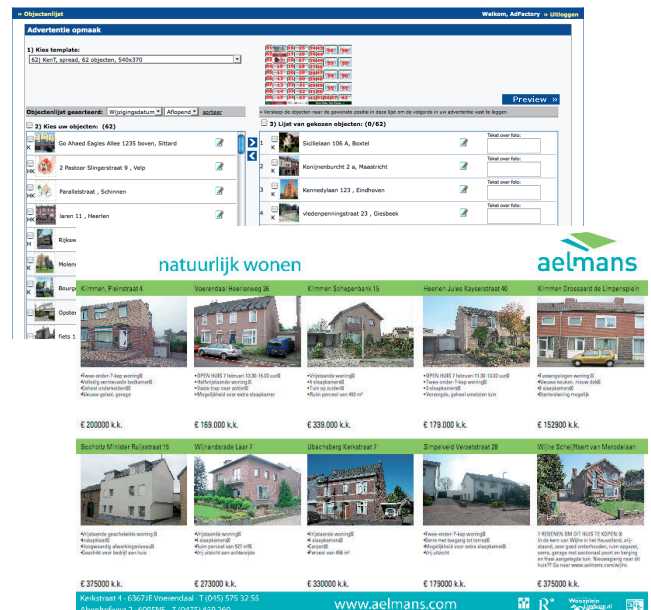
» Objectenlijst

Welkom, AdFactory » Uitloggen

Advertentie opmaak

1) Kies template:

62| KenT, spread, 62 objecten, 540x370

Preview »

Objectenlijst gesorteerd: Wijzigingsdatum Aflopend sorteer

• Versleep de objecten naar de gewenste positie in deze lijst om de volgorde in uw advertentie vast te leggen.

2) Kies uw objecten: (62)

3) Lijst van gekozen objecten: (0/62)

K Go Ahead Eagles Allee 1235 boven, Sittard

HK 2 Pastoor Slingerstraat 9 , Velp

K Parallelstraat , Schinnen

HK laren 11 , Heerlen

H Rijksw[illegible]

K Molen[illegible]

Bourg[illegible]

Opste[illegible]

fiets 1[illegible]

1 K Siciliëlaan 106 A, Boxtel

2 K Konijnenburcht 2 a, Maastricht

3 K Kennedylaan 123 , Eindhoven

4 K vledenpenningstraat 23 , Giesbeek

Tekst over foto:

natuurlijk wonen

aelmans

Klimmen, Pielnstraat 4

Voerendaal Heerlenweg 36

Klimmen Schaepenbank 15

Heerlen Jules Kayserstraat 40

Klimmen Drossaard de Limpensplein

•Twee-onder-1-kap woning
•Volledig vernieuwde badkamer
•Geheel onderkelderd
•Gewone grond, garage

•OPEN HUIS 7 februari 13:30-15:00 uur
•Halfvrijstaande woning
•Vaste trap naar zolder
•Mogelijkheid voor extra slaapkamer

•Vrijstaande woning
•4 slaapkamers
•Tuin op zuidwest
•Ruim perceel van 490 m²

•OPEN HUIS 7 februari 11:30-13:30 uur
•Twee-onder-1-kap woning
•3 slaapkamers
•Verzorgde, geheel omsloten tuin

•Tussengelegen woning
•Nieuwe keuken, nieuw dak
•3 slaapkamers
•Starterslening mogelijk

€ 200000 k.k.

€ 169.000 k.k.

€ 339.000 k.k.

€ 179.000 k.k.

€ 152900 k.k.

Bocholtz Minister Ruijsstraat 15

Wijnandsrade Laar 7

Ubachsberg Kerkstraat 7

Simpelveld Verzetstraat 28

Wilre Schelfhert van Merodelaan

•Vrijstaande geschakelde woning
•Inpandig
•Volgevoerd afwerkingniveau
•Geschikt voor bedrijf aan huis

•Vrijstaande woning
•4 slaapkamers
•Ruim perceel van 537 m²
•Vrij uitzicht aan achterzijde

•Vrijstaande woning
•4 slaapkamers
•Carport
•Perceel van 498 m²

•Twee-onder-1-kap woning
•Serre met toegang tot tuin
•Mogelijkheid voor extra slaapkamer
•Vrij uitzicht

7 REDENEN OM DIT HUIS TE KOPEN
In de kern van Wilre in het Heuvelland, vrijstaand, voor goed onderhouden, ruim opgezet, extra, garage met aanbouw poort en berging en fraai aangelegde tuin. Nieuwsgierig naar dit huis? Ga naar www.aelmans.com/wilre.

€ 375000 k.k.

€ 273000 k.k.

€ 330000 k.k.

€ 179.000 k.k.

€ 375000 k.k.

Kerkstraat 4 - 6367JE Voerendaal - T (045) 575 32 55

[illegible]

www.aelmans.com

Woonplein